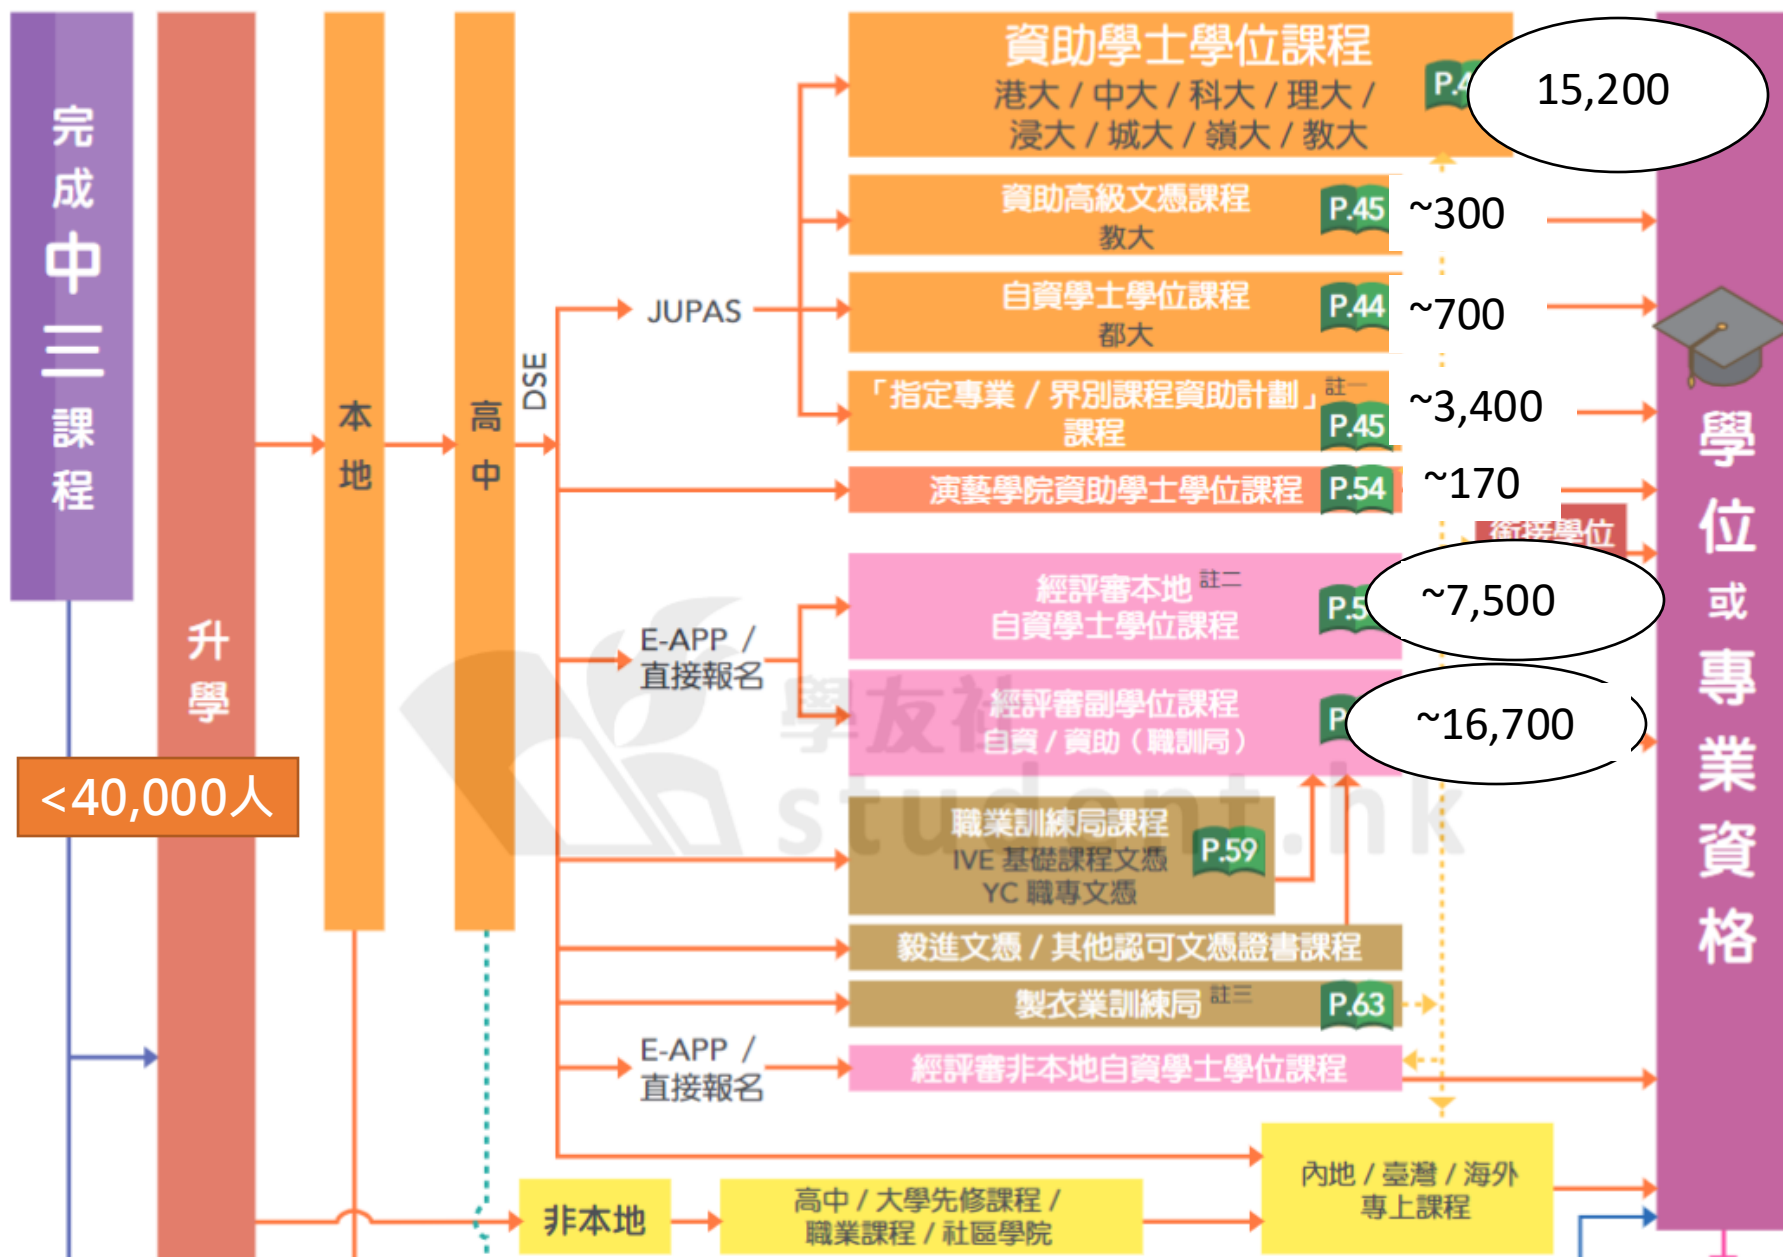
完成中三課程

升學

本地

高中

DSE

<40,000人

JUPAS

資助學士學位課程
港大 / 中大 / 科大 / 理大 / 浸大 / 城大 / 嶺大 / 教大
P.4

15,200

資助高級文憑課程
教大
P.45
~300

自資學士學位課程
都大
P.44
~700

「指定專業 / 界別課程資助計劃」註一
課程
P.45
~3,400

演藝學院資助學士學位課程
P.54
~170

銜接學位

E-APP / 直接報名

經評審本地 註二
自資學士學位課程
P.5
~7,500

經評審副學位課程
自資 / 資助（職訓局）
P
~16,700

職業訓練局課程
IVE 基礎課程文憑
YC 職專文憑
P.59

毅進文憑 / 其他認可文憑證書課程

製衣業訓練局 註三
P.63

E-APP / 直接報名

經評審非本地自資學士學位課程

內地 / 臺灣 / 海外
專上課程

非本地

高中 / 大學先修課程 /
職業課程 / 社區學院

學位或專業資格

學友社
student.hk